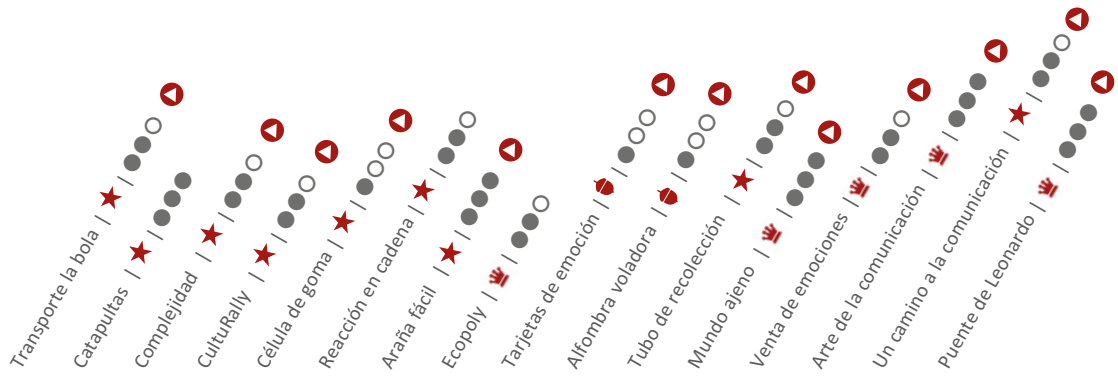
Transporte la bola | |

Catapultas | |

Complejidad | |

CultuRally | |

Célula de goma | |

Reacción en cadena | |

Araña fácil | |

Ecopoly | |

Tarjetas de emoción | |

Alfombra voladora | |

Tubo de recolección | |

Mundo ajeno | |

Venta de emociones | |

Arte de la comunicación | |

Un camino a la comunicación | |

Puente de Leonardo | |